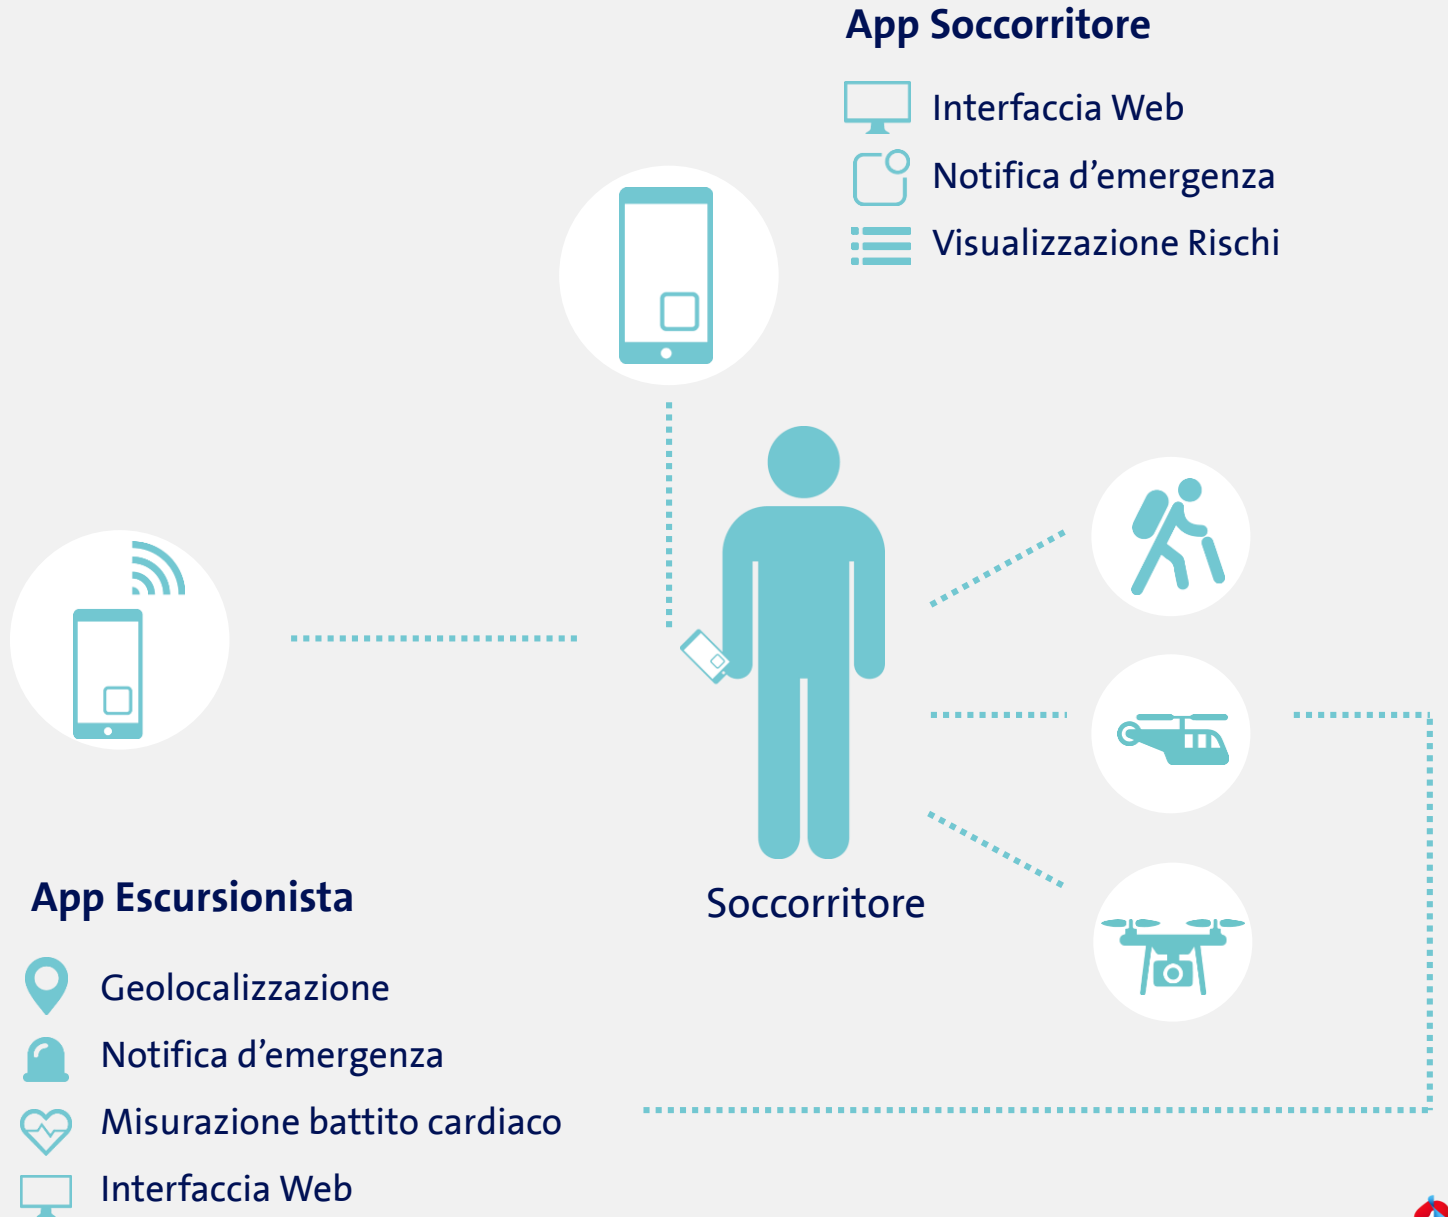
App Soccorritore

Interfaccia Web

Notifica d’emergenza

Visualizzazione Rischi

Soccorritore

App Escursionista

Geolocalizzazione

Notifica d’emergenza

Misurazione battito cardiaco

Interfaccia Web